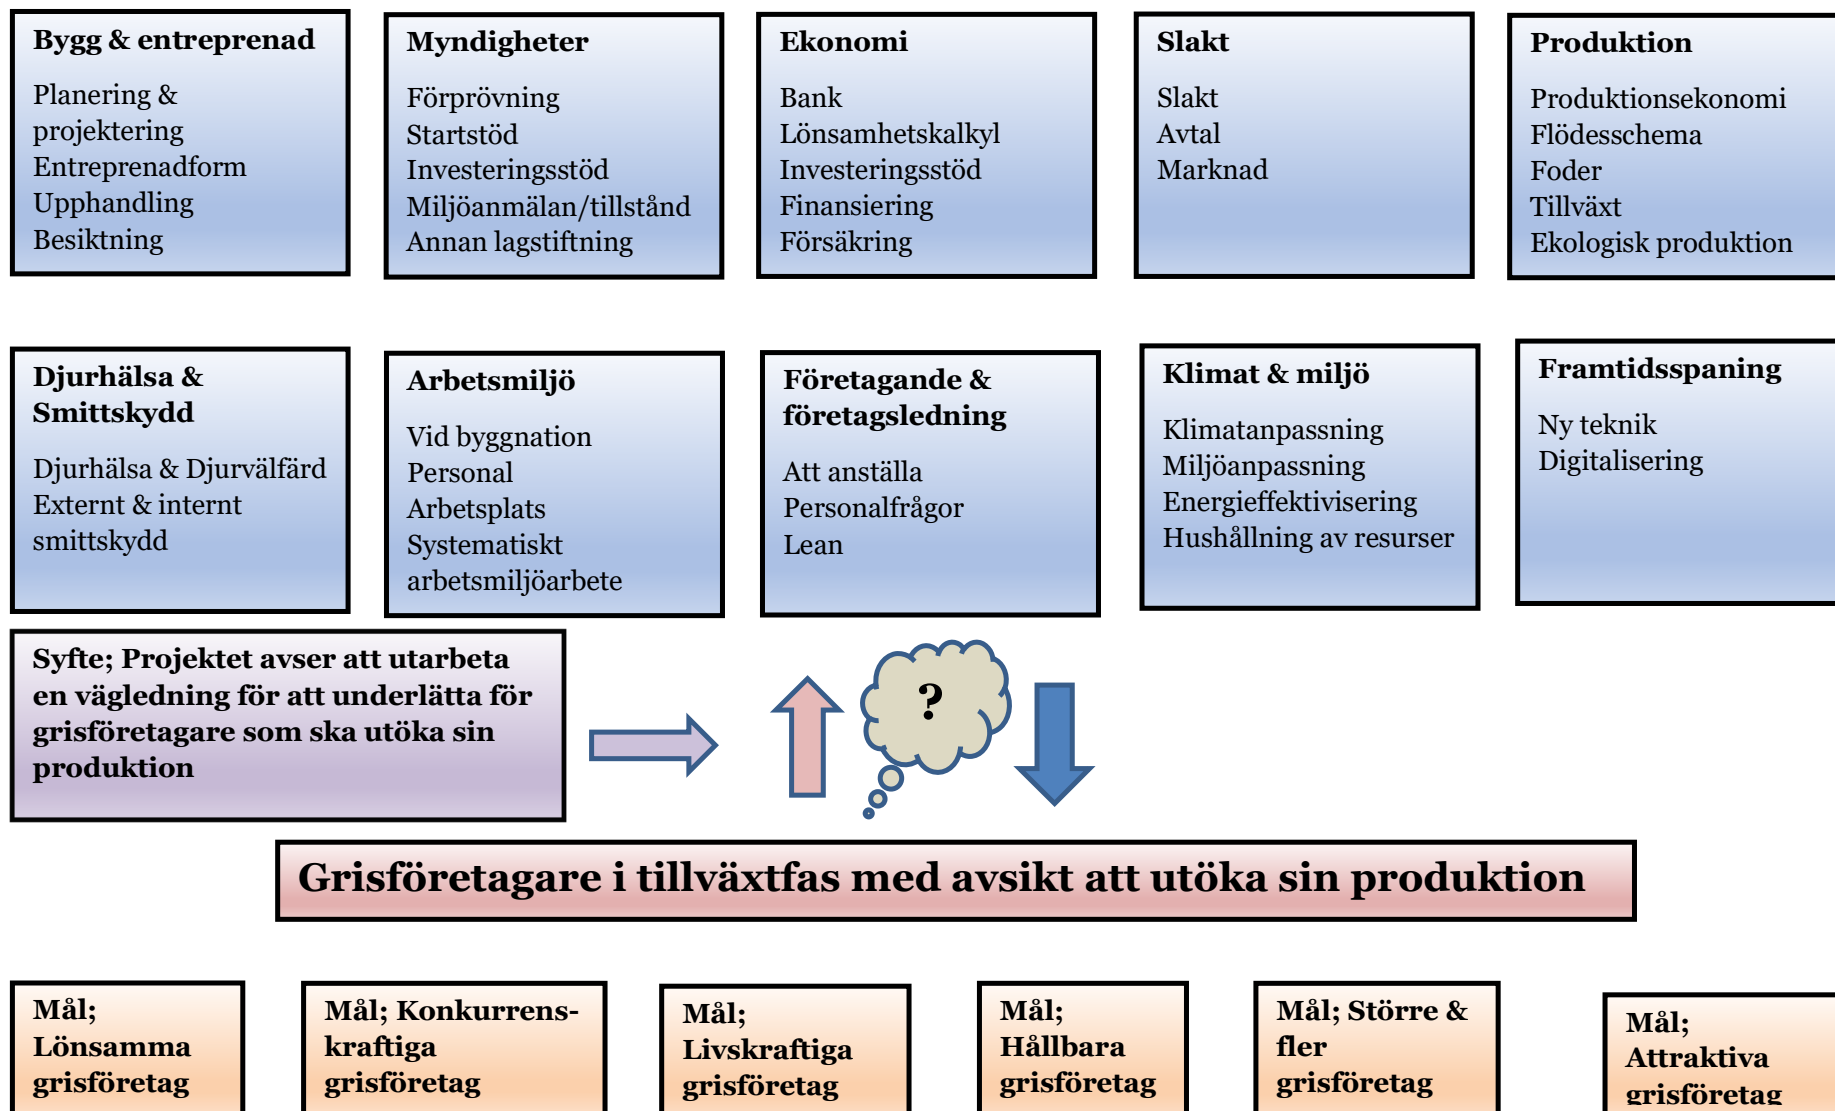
**Bygg & entreprenad**

Planering & projektering
Entreprenadform
Upphandling
Besiktning

**Myndigheter**

Förprövning
Startstöd
Investeringsstöd
Miljöanmälan/tillstånd
Annan lagstiftning

**Ekonomi**

Bank
Lönsamhetskalkyl
Investeringsstöd
Finansiering
Försäkring

**Slakt**

Slakt
Avtal
Marknad

**Produktion**

Produktionsekonomi
Flödesschema
Foder
Tillväxt
Ekologisk produktion

**Djurhälsa & Smittskydd**

Djurhälsa & Djurvälfärd
Externt & internt smittskydd

**Arbetsmiljö**

Vid byggnation
Personal
Arbetsplats
Systematiskt arbetsmiljöarbete

**Företagande & företagsledning**

Att anställa
Personalfrågor
Lean

**Klimat & miljö**

Klimatanpassning
Miljöanpassning
Energieffektivisering
Hushållning av resurser

**Framtidsspaning**

Ny teknik
Digitalisering

**Syfte; Projektet avser att utarbeta en vägledning för att underlätta för grisföretagare som ska utöka sin produktion**

?

**Grisföretagare i tillväxtfas med avsikt att utöka sin produktion**

**Mål; Lönsamma grisföretag**

**Mål; Konkurrenskraftiga grisföretag**

**Mål; Livskraftiga grisföretag**

**Mål; Hållbara grisföretag**

**Mål; Större & fler grisföretag**

**Mål; Attraktiva grisföretag**